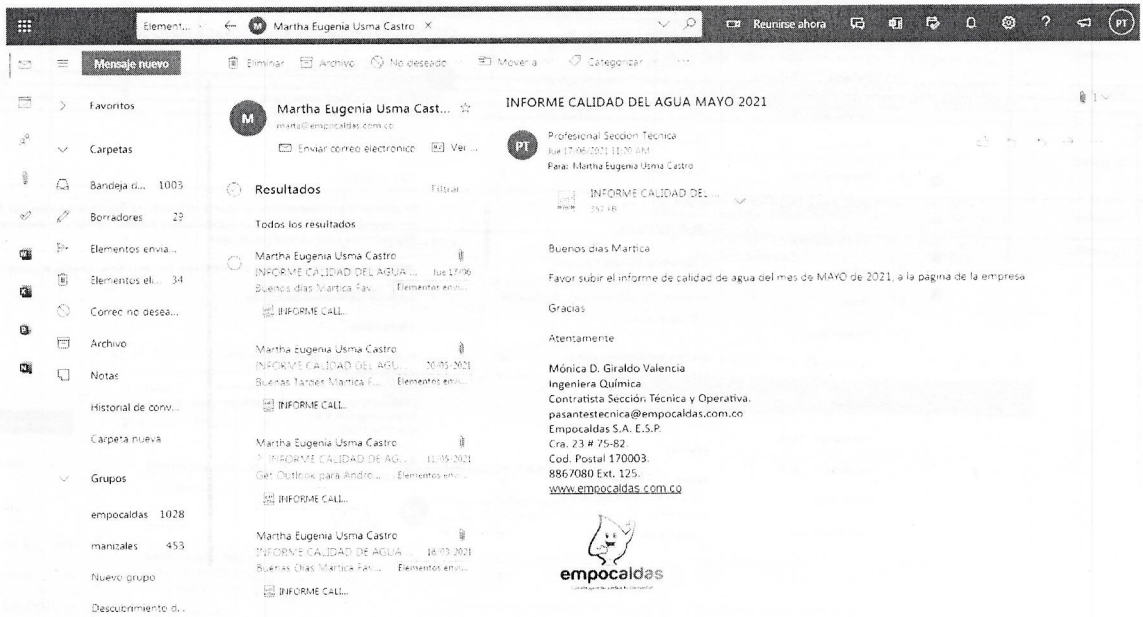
Element... ← M Martha Eugenia Usma Castro × Reunirse ahora ? PT

Mensaje nuevo

Eliminar Archivo No deseado Mover a Categorizar

Favoritos

Carpetas

Bandeja d... 1003

Borradores 29

Elementos envia...

Elementos el... 34

Correo no desea...

Archivo

Notas

Historial de conv...

Carpeta nueva

Grupos

empocaldas 1028

manizales 453

Nuevo grupo

Descubrimiento d...

Martha Eugenia Usma Cast... ☆
martha@empocaldas.com.co
Enviar correo electrónico Ver ...

Resultados Filtrar

Todos los resultados

Martha Eugenia Usma Castro
INFORME CALIDAD DEL AGUA ... Jue 17/06
Buenos días Martica Fav... Elementos envi...
INFORME CALI...

Martha Eugenia Usma Castro
INFORME CALIDAD DEL AGUA ... 20-05-2021
Buenas Tardes Martica F... Elementos envi...
INFORME CALI...

Martha Eugenia Usma Castro
? INFORME CALIDAD DE AGU... 11-05-2021
Get Outlook para Andro... Elementos envi...
INFORME CALI...

Martha Eugenia Usma Castro
INFORME CALIDAD DE AGUA ... 18-03-2021
Buenas Dias Martica Fav... Elementos envi...
INFORME CALI...

INFORME CALIDAD DEL AGUA MAYO 2021

Profesional Seccion Tecnica
Jue 17/06/2021 11:20 AM
Para: Martha Eugenia Usma Castro

INFORME CALIDAD DEL ...
252 KB

Buenos dias Martica

Favor subir el informe de calidad de agua del mes de MAYO de 2021, a la pagina de la empresa

Gracias

Atentamente

Mónica D. Giraldo Valencia
Ingeniera Química
Contratista Sección Técnica y Operativa.
pasantestecnica@empocaldas.com.co
Empocaldas S.A. E.S.P.
Cra. 23 # 75-82.
Cod. Postal 170003.
8867080 Ext. 125.
www.empocaldas.com.co

empocaldas